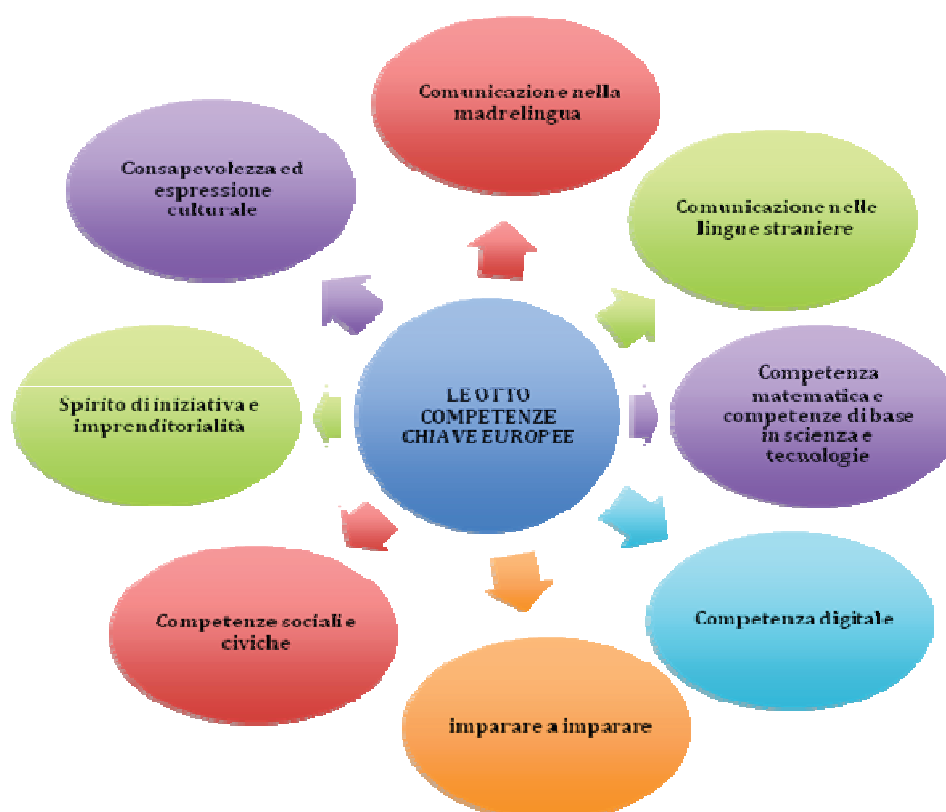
LE OTTO COMPETENZE CHIAVE EUROPEE

Comunicazione nella madrelingua

Comunicazione nelle lingue straniere

Competenza matematica e competenze di base in scienza e tecnologie

Competenza digitale

imparare a imparare

Competenze sociali e civiche

Spirito di iniziativa e imprenditorialità

Consapevolezza ed espressione culturale